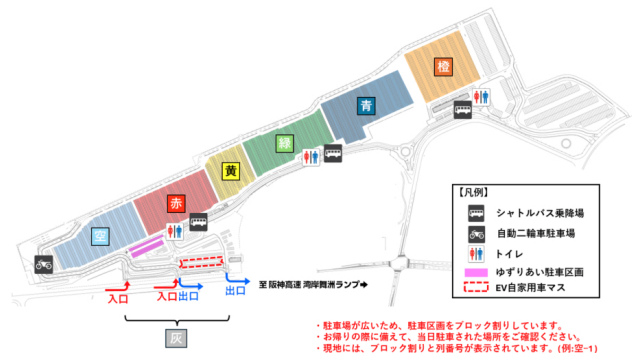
橙

青

緑

黄

赤

空

入口

入口

出口

出口

灰

至 阪神高速 湾岸舞洲ランプ

【凡例】

シャトルバス乗降場

自動二輪車駐車場

トイレ

ゆずりあい駐車区画

EV自家用車マス

・駐車場が広いため、駐車区画をブロック割りしています。
・お帰りの際に備えて、当日駐車された場所をご確認ください。
・現地には、ブロック割りと列番号が表示されています。(例:空-1)